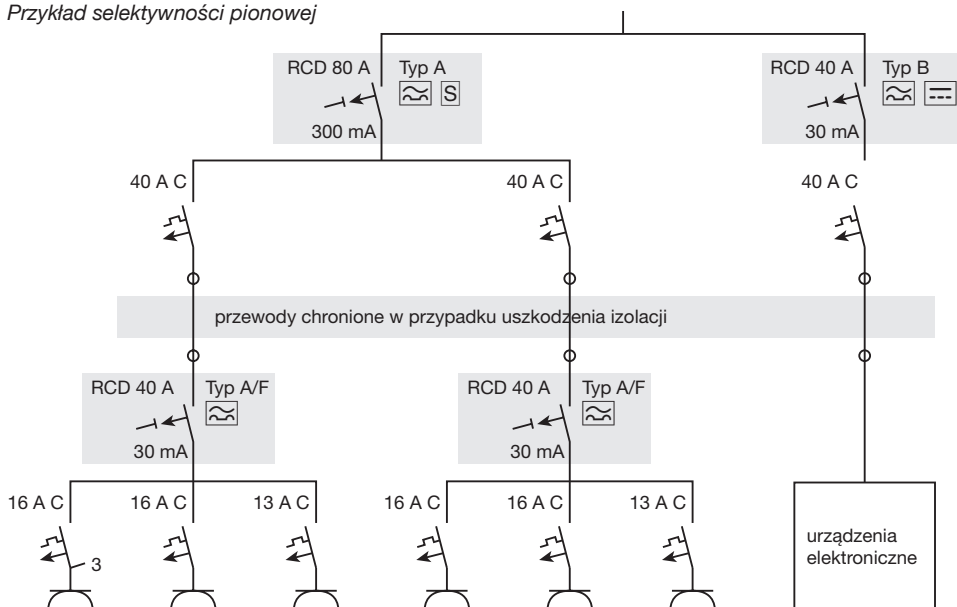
Przykład selektywności pionowej

RCD 80 A
Typ A
S
300 mA

RCD 40 A
Typ B
30 mA

40 A C
40 A C
40 A C

przewody chronione w przypadku uszkodzenia izolacji

RCD 40 A
Typ A/F
30 mA

RCD 40 A
Typ A/F
30 mA

16 A C
16 A C
13 A C
16 A C
16 A C
13 A C

3

urządzenia elektroniczne